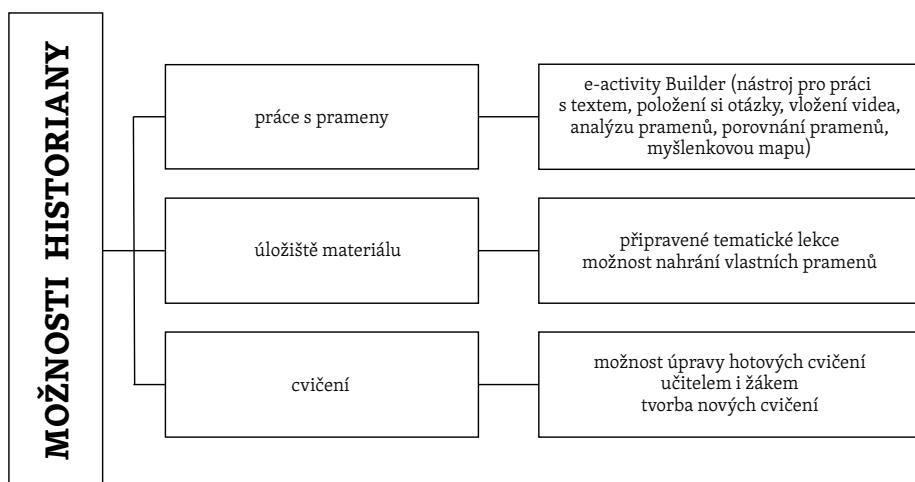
MOŽNOSTI HISTORIANY

práce s prameny

e-activity Builder (nástroj pro práci s textem, položení si otázky, vložení videa, analýzu pramenů, porovnání pramenů, myšlenkovou mapu)

úložiště materiálu

připravené tematické lekce
možnost nahrání vlastních pramenů

cvičení

možnost úpravy hotových cvičení učitelem i žákem
tvorba nových cvičení